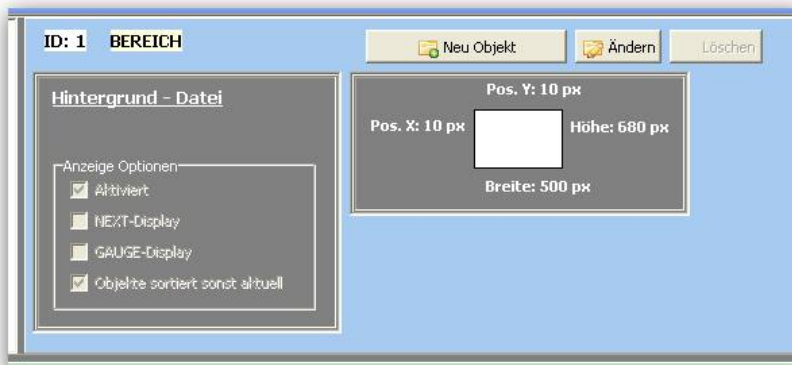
ID: 1 BEREICH

Neu Objekt

Ändern

Löschen

Hintergrund - Datei

Anzeige Optionen

Aktiviert

NEXT-Display

GAUGE-Display

Objekte sortiert sonst aktuell

Pos. Y: 10 px

Pos. X: 10 px

Höhe: 680 px

Breite: 500 px